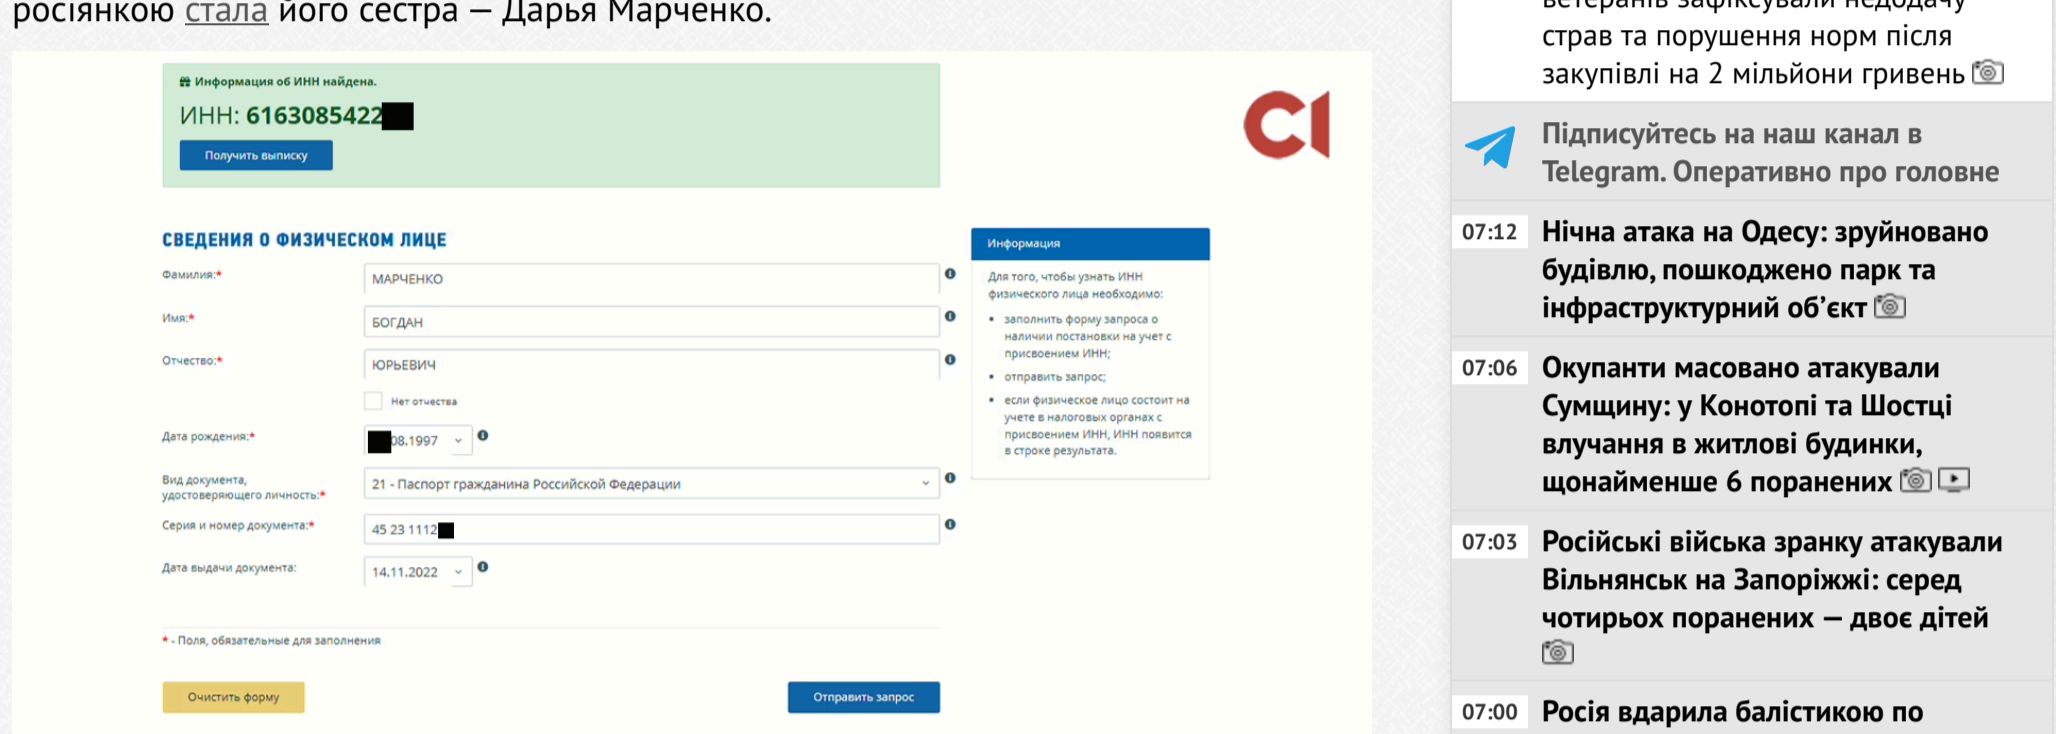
росіянкою стала його сестра — Дарья Марченко.

Информация об ИНН найдена.
ИНН: 6163085422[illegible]
Получить выписку

CI

СВЕДЕНИЯ О ФИЗИЧЕСКОМ ЛИЦЕ
Фамилия:* МАРЧЕНКО
Имя:* БОГДАН
Отчество:* ЮРЬЕВИЧ
Нет отчества
Дата рождения:* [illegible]08.1997
Вид документа, удостоверяющего личность:* 21 - Паспорт гражданина Российской Федерации
Серия и номер документа:* 45 23 1112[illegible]
Дата выдачи документа: 14.11.2022

* - Поля, обязательные для заполнения
Очистить форму
Отправить запрос

Информация
Для того, чтобы узнать ИНН физического лица необходимо:
• заполнить форму запроса о наличии постановки на учет с присвоением ИНН;
• отправить запрос;
• если физическое лицо состоит на учете в налоговых органах с присвоением ИНН, ИНН появится в строке результата.

ветеранів зафіксували недодачу страв та порушення норм після закупівлі на 2 мільйони гривень

Підписуйтесь на наш канал в Telegram. Оперативно про головне

07:12 Нічна атака на Одесу: зруйновано будівлю, пошкоджено парк та інфраструктурний об'єкт

07:06 Окупанти масовано атакували Сумщину: у Конотопі та Шостці влучання в житлові будинки, щонайменше 6 поранених

07:03 Російські війська зранку атакували Вільнянськ на Запоріжжі: серед чотирьох поранених — двоє дітей

07:00 Росія вдарила балістикою по